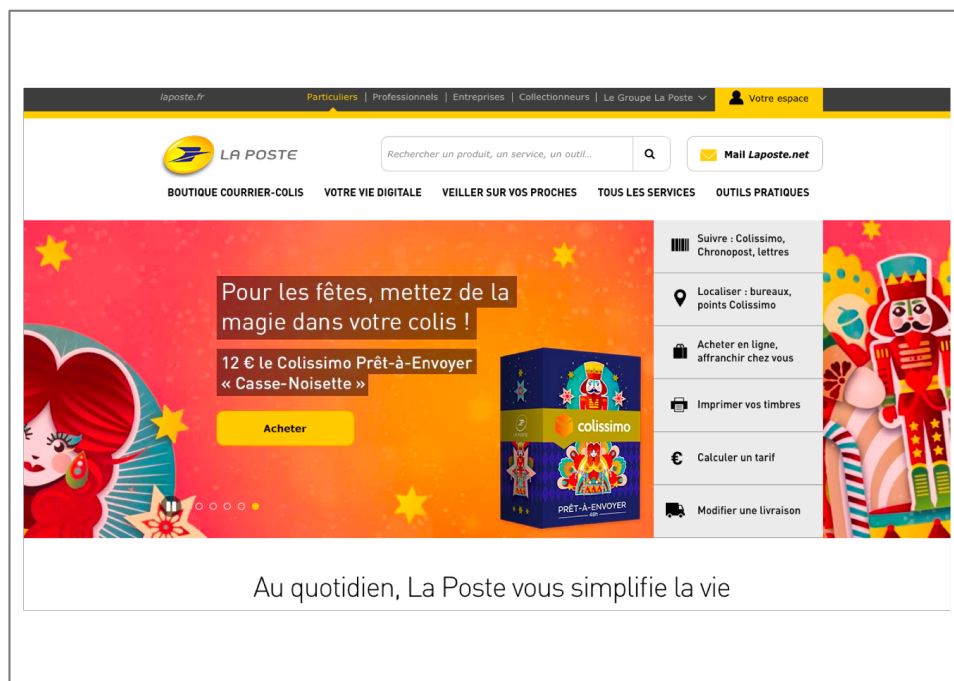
laposte.fr | Particuliers | Professionnels | Entreprises | Collectionneurs | Le Groupe La Poste | Votre espace

LA POSTE

Rechercher un produit, un service, un outil...

Mail Laposte.net

BOUTIQUE COURRIER-COLIS | VOTRE VIE DIGITALE | VEILLER SUR VOS PROCHES | TOUS LES SERVICES | OUTILS PRATIQUES

Pour les fêtes, mettez de la magie dans votre colis !

12 € le Colissimo Prêt-à-Envoyer « Casse-Noisette »

Acheter

colissimo

PRÊT-À-ENVOYER

Suivre : Colissimo, Chronopost, lettres

Localiser : bureaux, points Colissimo

Acheter en ligne, affranchir chez vous

Imprimer vos timbres

Calculer un tarif

Modifier une livraison

Au quotidien, La Poste vous simplifie la vie